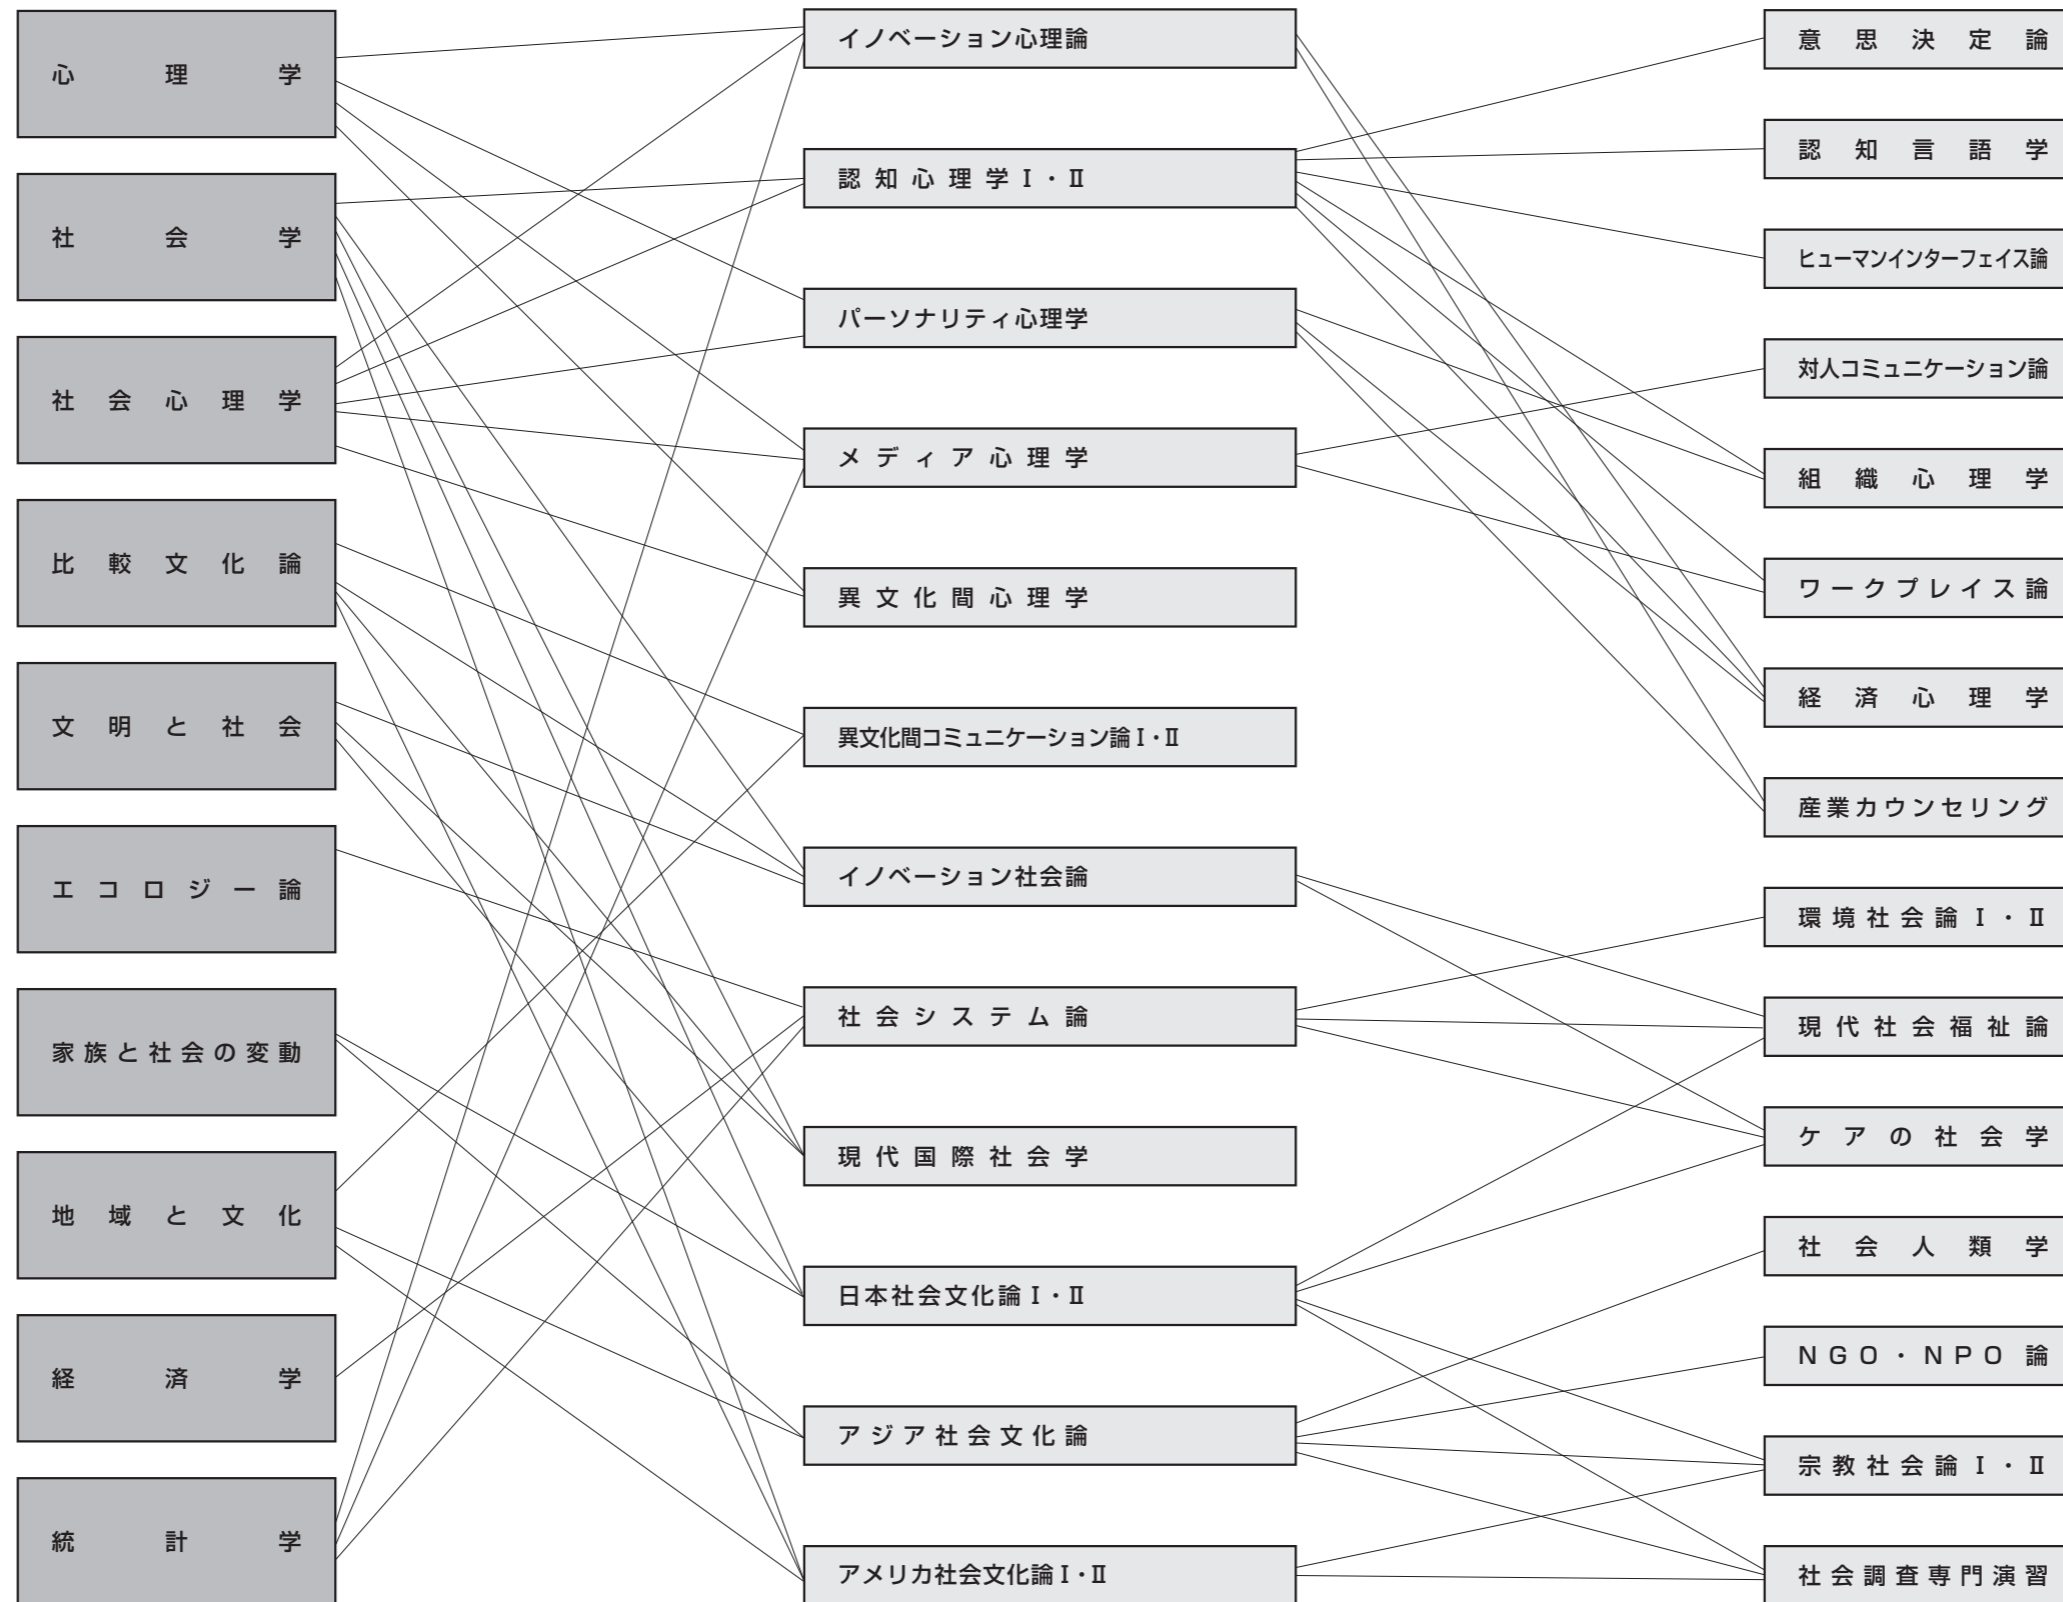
心理学

社会学

社会心理学

比較文化論

文明と社会

エコロジー論

家族と社会の変動

地域と文化

経済学

統計学

イノベーション心理論

認知心理学Ⅰ・Ⅱ

パーソナリティ心理学

メディア心理学

異文化間心理学

異文化間コミュニケーション論Ⅰ・Ⅱ

イノベーション社会論

社会システム論

現代国際社会学

日本社会文化論Ⅰ・Ⅱ

アジア社会文化論

アメリカ社会文化論Ⅰ・Ⅱ

意思決定論

認知言語学

ヒューマンインターフェイス論

対人コミュニケーション論

組織心理学

ワークプレイス論

経済心理学

産業カウンセリング

環境社会論Ⅰ・Ⅱ

現代社会福祉論

ケアの社会学

社会人類学

NGO・NPO論

宗教社会論Ⅰ・Ⅱ

社会調査専門演習